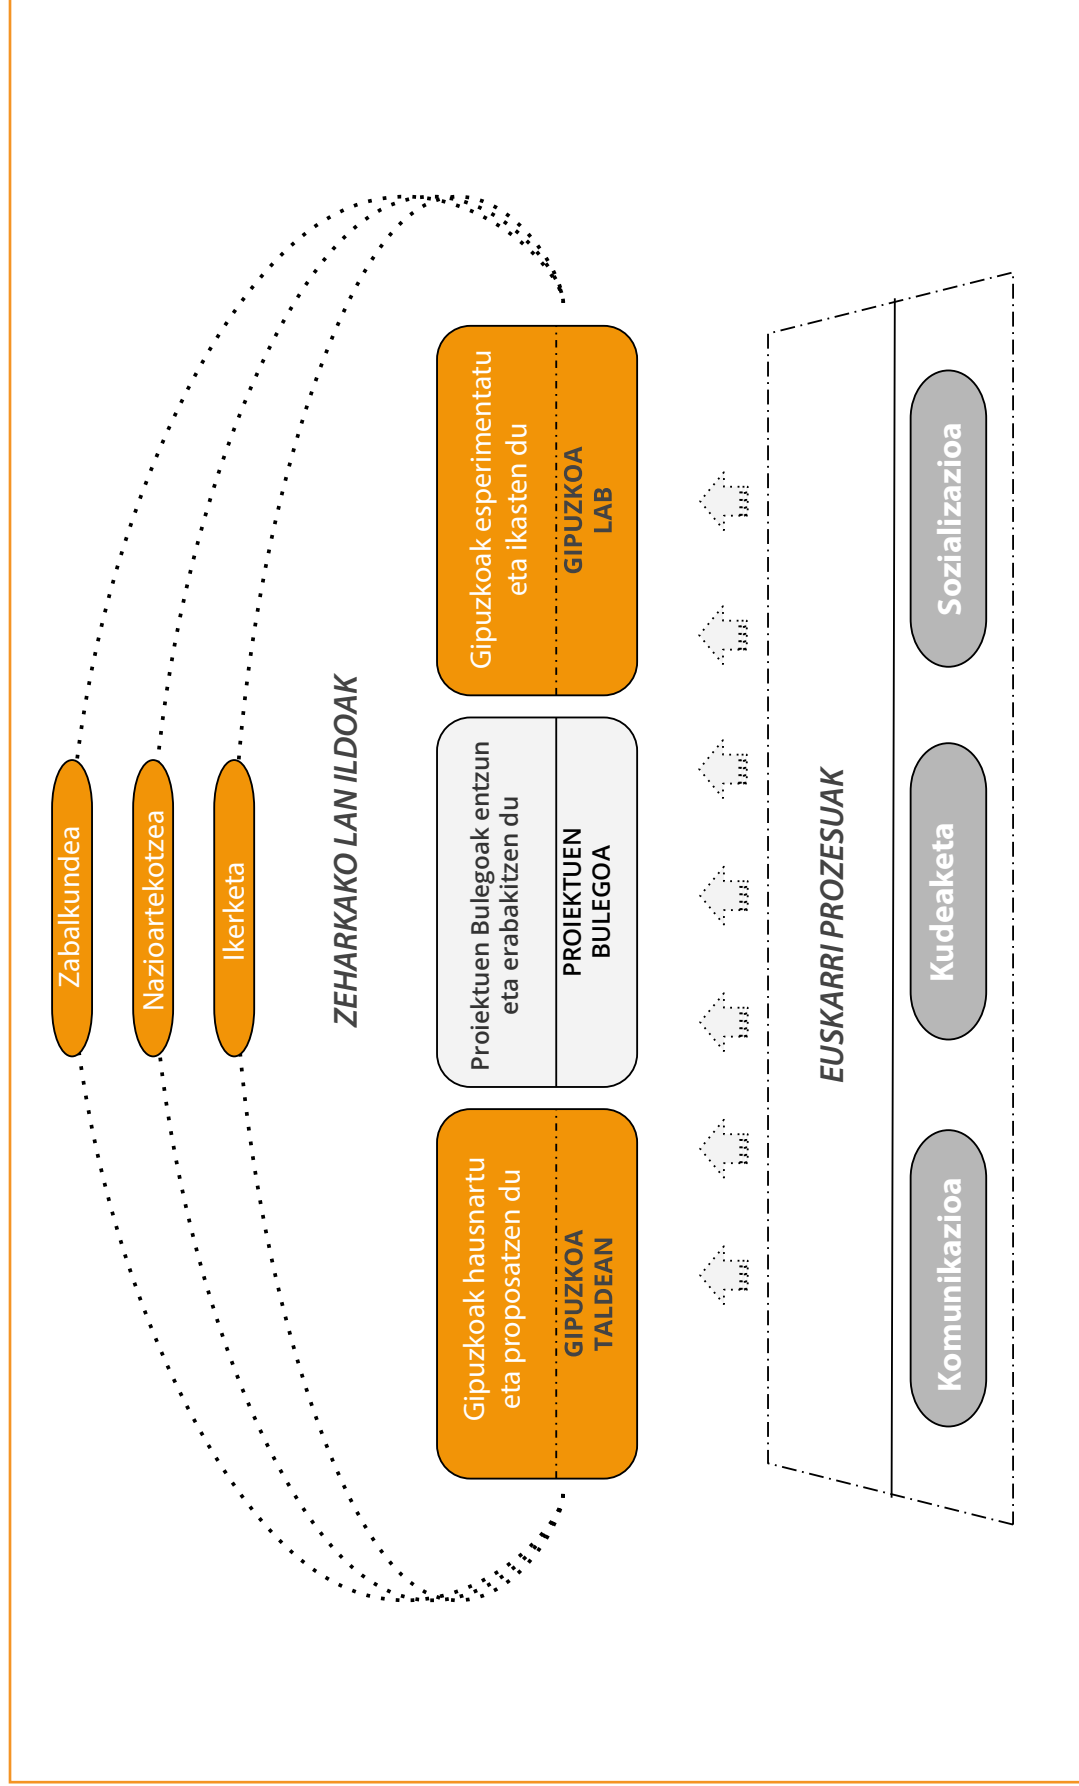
Zabalkundea

Nazioartekotzea

Ikerketa

ZEHARKAKO LAN ILDOAK

Gipuzkoak hausnartu eta proposatzen du

GIPUZKOA TALDEAN

Proiektuen Bulegoak entzun eta erabakitzen du

PROIEKTUEN BULEGOA

Gipuzkoak esperimentatu eta ikasten du

GIPUZKOA LAB

EUSKARRI PROZESUAK

Komunikazioa

Kudeaketa

Sozializazioa